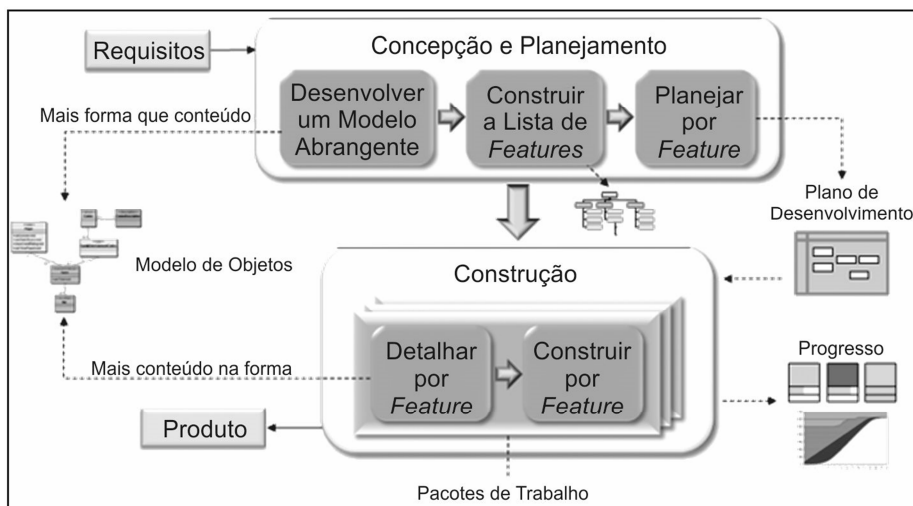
Requisitos

Concepção e Planejamento

Mais forma que conteúdo

Desenvolver um Modelo Abrangente

Construir a Lista de *Features*

Planejar por *Feature*

Plano de Desenvolvimento

Modelo de Objetos

Construção

Detalhar por *Feature*

Construir por *Feature*

Mais conteúdo na forma

Progresso

Produto

Pacotes de Trabalho